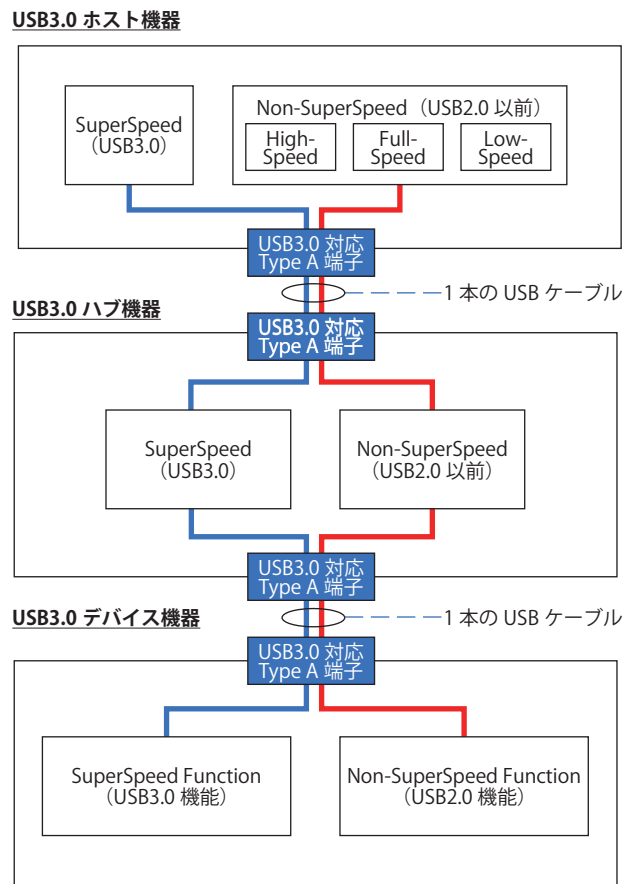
USB3.0 ホスト機器

SuperSpeed
（USB3.0）

Non-SuperSpeed（USB2.0 以前）

High-Speed

Full-Speed

Low-Speed

USB3.0 対応
Type A 端子

1 本の USB ケーブル

USB3.0 ハブ機器

USB3.0 対応
Type A 端子

SuperSpeed
（USB3.0）

Non-SuperSpeed
（USB2.0 以前）

USB3.0 対応
Type A 端子

USB3.0 デバイス機器

1 本の USB ケーブル

USB3.0 対応
Type A 端子

SuperSpeed Function
（USB3.0 機能）

Non-SuperSpeed Function
（USB2.0 機能）